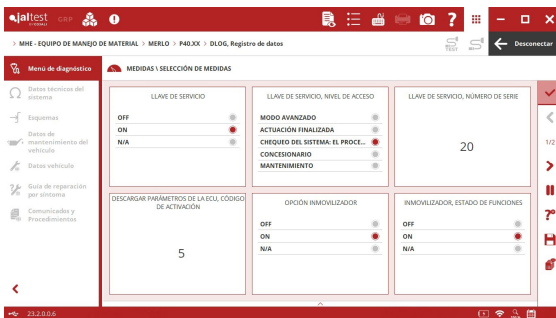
jaltest

> MHE - EQUIPO DE MANEJO DE MATERIAL > MERLO > P40.XX > DLOG, Registro de datos

Desconectar

Menú de diagnóstico

Datos técnicos del sistema

Esquemas

Datos de mantenimiento del vehículo

Datos vehículo

Guía de reparación por síntoma

Comunicados y Procedimientos

MEDIDAS \ SELECCIÓN DE MEDIDAS

LLAVE DE SERVICIO

OFF

ON

N/A

LLAVE DE SERVICIO, NIVEL DE ACCESO

MODO AVANZADO

ACTUACIÓN FINALIZADA

CHEQUEO DEL SISTEMA: EL PROCE...

CONCESIONARIO

MANTENIMIENTO

LLAVE DE SERVICIO, NÚMERO DE SERIE

20

DESCARGAR PARÁMETROS DE LA ECU, CÓDIGO DE ACTIVACIÓN

5

OPCIÓN INMOVILIZADOR

OFF

ON

N/A

INMOVILIZADOR, ESTADO DE FUNCIONES

OFF

ON

N/A

1/2

23.2.0.0.6